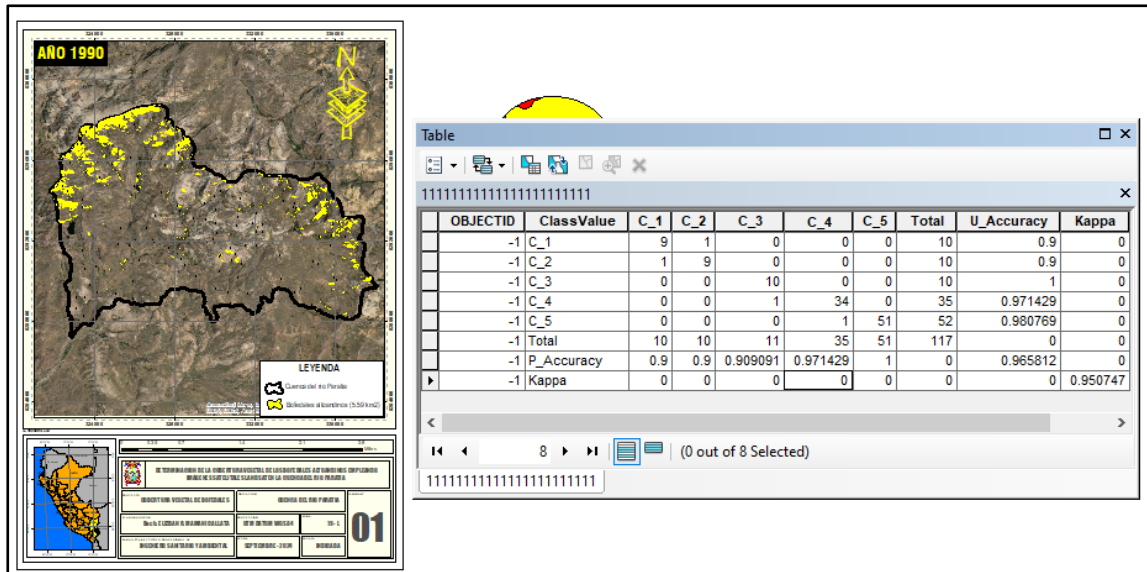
AÑO 1990

N

LEYENDA

Cuenca del río Paraíso

Bofedales altoandinos (5.59 km2)

01

Table

1111111111111111111111

| OBJECTID | ClassValue | C_1 | C_2 | C_3 | C_4 | C_5 | Total | U_Accuracy | Kappa |
|---|---|---|---|---|---|---|---|---|---|
| -1 | C_1 | 9 | 1 | 0 | 0 | 0 | 10 | 0.9 | 0 |
| -1 | C_2 | 1 | 9 | 0 | 0 | 0 | 10 | 0.9 | 0 |
| -1 | C_3 | 0 | 0 | 10 | 0 | 0 | 10 | 1 | 0 |
| -1 | C_4 | 0 | 0 | 1 | 34 | 0 | 35 | 0.971429 | 0 |
| -1 | C_5 | 0 | 0 | 0 | 1 | 51 | 52 | 0.980769 | 0 |
| -1 | Total | 10 | 10 | 11 | 35 | 51 | 117 | 0 | 0 |
| -1 | P_Accuracy | 0.9 | 0.9 | 0.909091 | 0.971429 | 1 | 0 | 0.965812 | 0 |
| -1 | Kappa | 0 | 0 | 0 | 0 | 0 | 0 | 0 | 0.950747 |

8

(0 out of 8 Selected)

1111111111111111111111